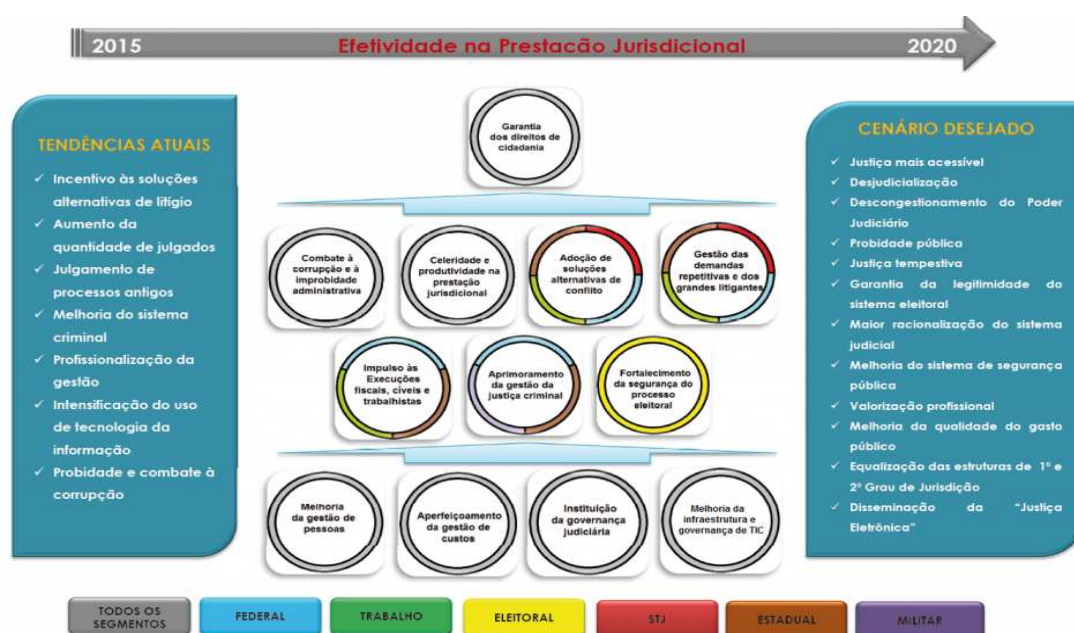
2015 Efetividade na Prestação Jurisdicional 2020

TENDÊNCIAS ATUAIS

✓ Incentivo às soluções alternativas de litígio
✓ Aumento da quantidade de julgados
✓ Julgamento de processos antigos
✓ Melhoria do sistema criminal
✓ Profissionalização da gestão
✓ Intensificação do uso de tecnologia da informação
✓ Probidade e combate à corrupção

Garantia dos direitos de cidadania

Combate à corrupção e à improbidade administrativa

Celeridade e produtividade na prestação jurisdicional

Adoção de soluções alternativas de conflito

Gestão das demandas repetitivas e dos grandes litigantes

Impulso às Execuções fiscais, cíveis e trabalhistas

Aprimoramento da gestão da justiça criminal

Fortalecimento da segurança do processo eleitoral

Melhoria da gestão de pessoas

Aperfeiçoamento da gestão de custos

Instituição da governança judiciária

Melhoria da infraestrutura e governança de TIC

CENÁRIO DESEJADO

✓ Justiça mais acessível
✓ Desjudicialização
✓ Descongestionamento do Poder Judiciário
✓ Probidade pública
✓ Justiça tempestiva
✓ Garantia da legitimidade do sistema eleitoral
✓ Maior racionalização do sistema judicial
✓ Melhoria do sistema de segurança pública
✓ Valorização profissional
✓ Melhoria da qualidade do gasto público
✓ Equalização das estruturas de 1º e 2º Grau de Jurisdição
✓ Disseminação da "Justiça Eletrônica"

TODOS OS SEGMENTOS
FEDERAL
TRABALHO
ELEITORAL
STJ
ESTADUAL
MILITAR